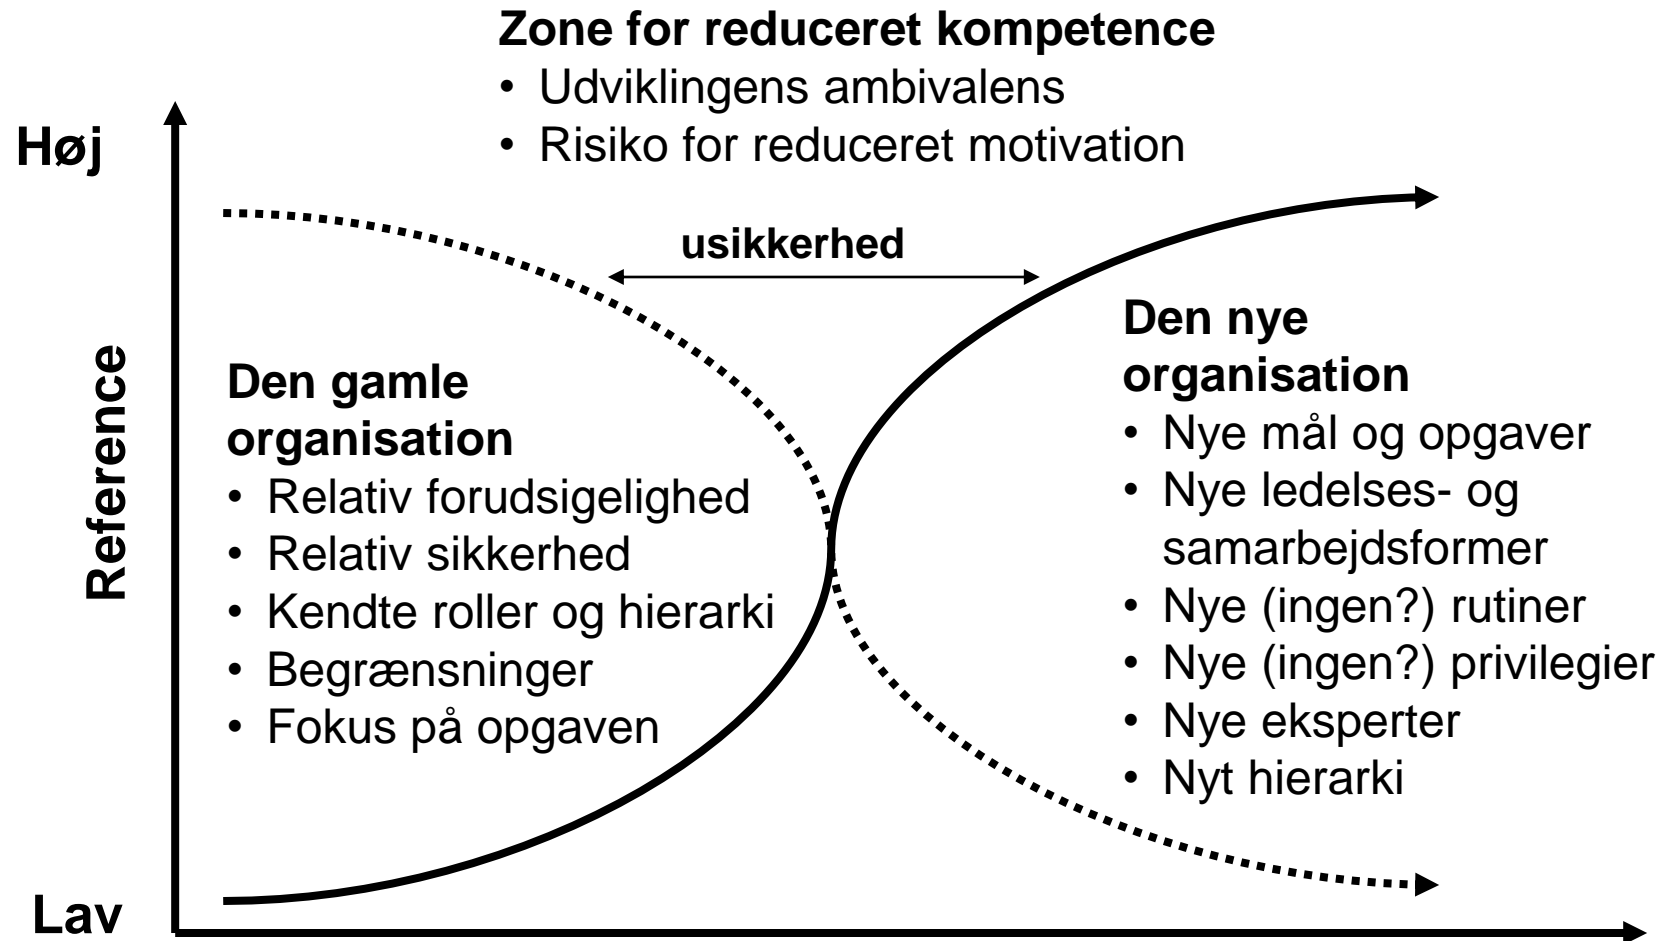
Zone for reduceret kompetence
• Udviklingens ambivalens
• Risiko for reduceret motivation

Høj

Reference

Lav

usikkerhed

Den gamle organisation
• Relativ forudsigelighed
• Relativ sikkerhed
• Kendte roller og hierarki
• Begrænsninger
• Fokus på opgaven

Den nye organisation
• Nye mål og opgaver
• Nye ledelses- og samarbejdsformer
• Nye (ingen?) rutiner
• Nye (ingen?) privilegier
• Nye eksperter
• Nyt hierarki